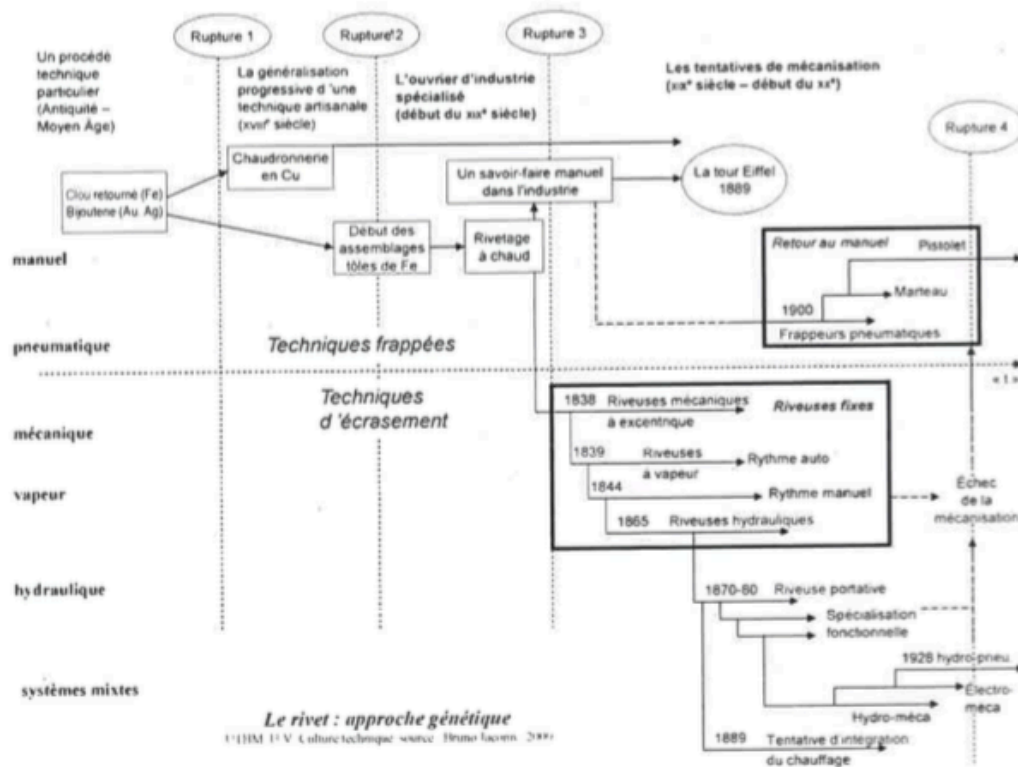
Rupture 1

Rupture 2

Rupture 3

Rupture 4

Un procédé technique particulier (Antiquité – Moyen Âge)

La généralisation progressive d'une technique artisanale (XVIIIe siècle)

L'ouvrier d'industrie spécialisé (début du XIXe siècle)

Les tentatives de mécanisation (XIXe siècle – début du XXe)

Clou retourné (Fe)
Bijouterie (Au, Ag)

Chaudronnerie en Cu

Début des assemblages tôles de Fe

Rivetage à chaud

Un savoir-faire manuel dans l'industrie

La tour Eiffel 1889

manuel

Retour au manuel

Pistolet

1900

Marteau

Frappeurs pneumatiques

pneumatique

Techniques frappées

Techniques d'écrasement

«1»

mécanique

1838 Riveuses mécaniques à excentrique

Riveuses fixes

1839 Riveuses à vapeur

Rythme auto

vapeur

1844

Rythme manuel

Échec de la mécanisation

1865 Riveuses hydrauliques

hydraulique

1870-80 Riveuse portative

Spécialisation fonctionnelle

1928 hydro-pneu

Électro-méca

Hydro-méca

systèmes mixtes

Le rivet : approche génétique
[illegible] Culture technique source Bruno Jacomy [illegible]

1889 Tentative d'intégration du chauffage